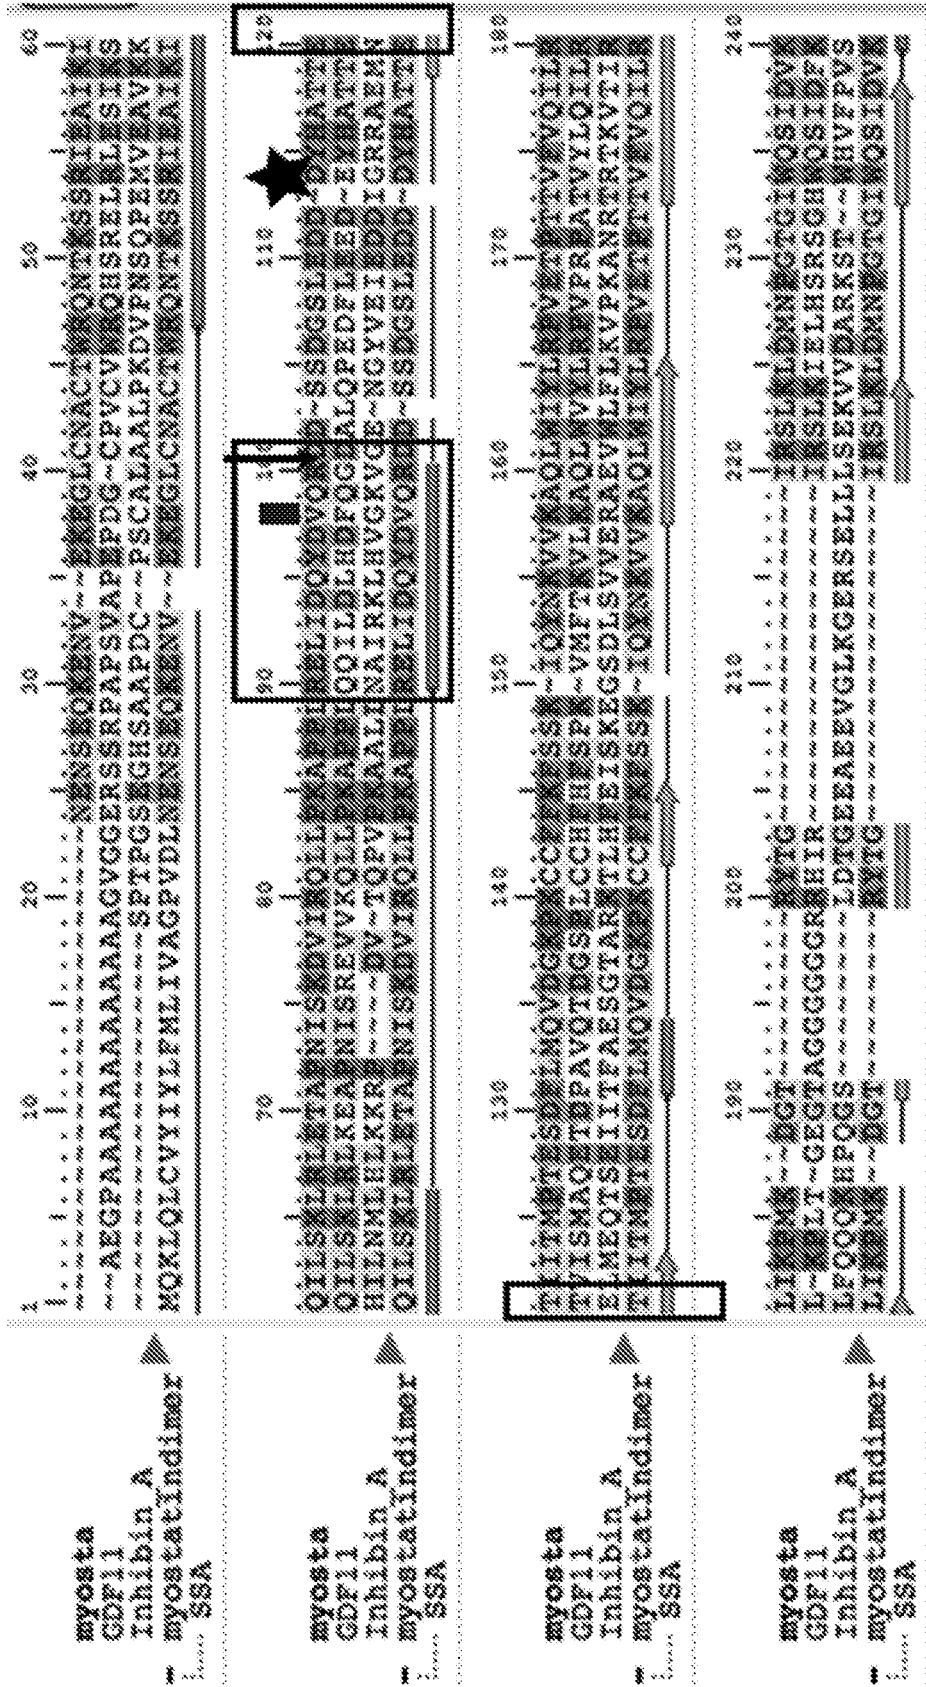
myosta
GDF11
Inhibin_A
myostatindimer
SSA

1 10 20 30 40 50 60
~~~~~~~~~~~~~~~~~~~~~~NENSEQKENV~~DFGLCNACTWRQNTKSSRIEAIKI
~~AEGPAAAAAAAAAAGVGGERSSRPAPSVAPEPDG~CPVCVWRQHSRELRLESIKS
~~~~~~~~~~~~~~~~SPTPGSEGHSAAPDC~~PSCALAALPKDVPNSQPEMVEAVKK
MQKLQLCVYIYLFMLIVAGPVDLNENSEQKENV~~DFGLCNACTWRQNTKSSRIEAIKI

myosta
GDF11
Inhibin_A
myostatindimer
SSA

70 80 90 100 110 120
QILSKLRLETAPNISKDVIRQLLPKAPPLRELIDQYDVQRDD~SSDGSLEDDDYHATT
QILSKLRLKEAPNISREVVKQLLPKAPPLQQILDLHDFQGDALQPEDFLEEDEYHATT
HILNMLHLKKRP~~~~DV~TQPVPKAALLNAIRKLHVGKVGE~NGYVEIEDDIGRRAEM
QILSKLRLETAPNISKDVIRQLLPKAPPLRELIDQYDVQRDD~SSDGSLEDDDYHATT

myosta
GDF11
Inhibin_A
myostatindimer
SSA

130 140 150 160 170 180
TITMPTESDFLMQVDGKPKCCFFKFSSK~IQYNKVVKAQLWIYLRPVETPTTVFVQIL
ETVISMAQETDPAVQTDGSPLCCHFHFSPK~VMFTKVLKAQLWVYLRPVPRPATVYLQIL
ETIMEQTSEIITFAESGTARKTLHFEISKEGSDLSVVERAEVWLFLKVPKANRTRTKVTI
TITMPTESDFLMQVDGKPKCCFFKFSSK~IQYNKVVKAQLWIYLRPVETPTTVFVQIL

myosta
GDF11
Inhibin_A
myostatindimer
SSA

190 200 210 220 230 240
LIRPMK~DGT~~~~~~~RYTG~~~~~~~~~~~~~~~~~~~~IRSLKLDMNPGTGIWQSIDVK
L~RLI~GEGTAGGGGGGRRHIR~~~~~~~~~~~~~~~~~~IRSLKIELHSRSGHWQSIDFK
LFQQQKHPQGS~~~~~~~~~LDTGEEAEEVGLKGERSELLLSEKVVDARKST~~WHVFPVS
LIRPMK~DGT~~~~~~~RYTG~~~~~~~~~~~~~~~~~~~~IRSLKLDMNPGTGIWQSIDVK